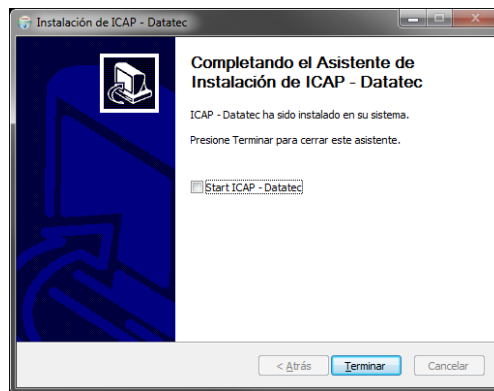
Instalación de ICAP - Datatec

Completando el Asistente de Instalación de ICAP - Datatec

ICAP - Datatec ha sido instalado en su sistema.

Presione Terminar para cerrar este asistente.

Start ICAP - Datatec

< Atrás | Terminar | Cancelar